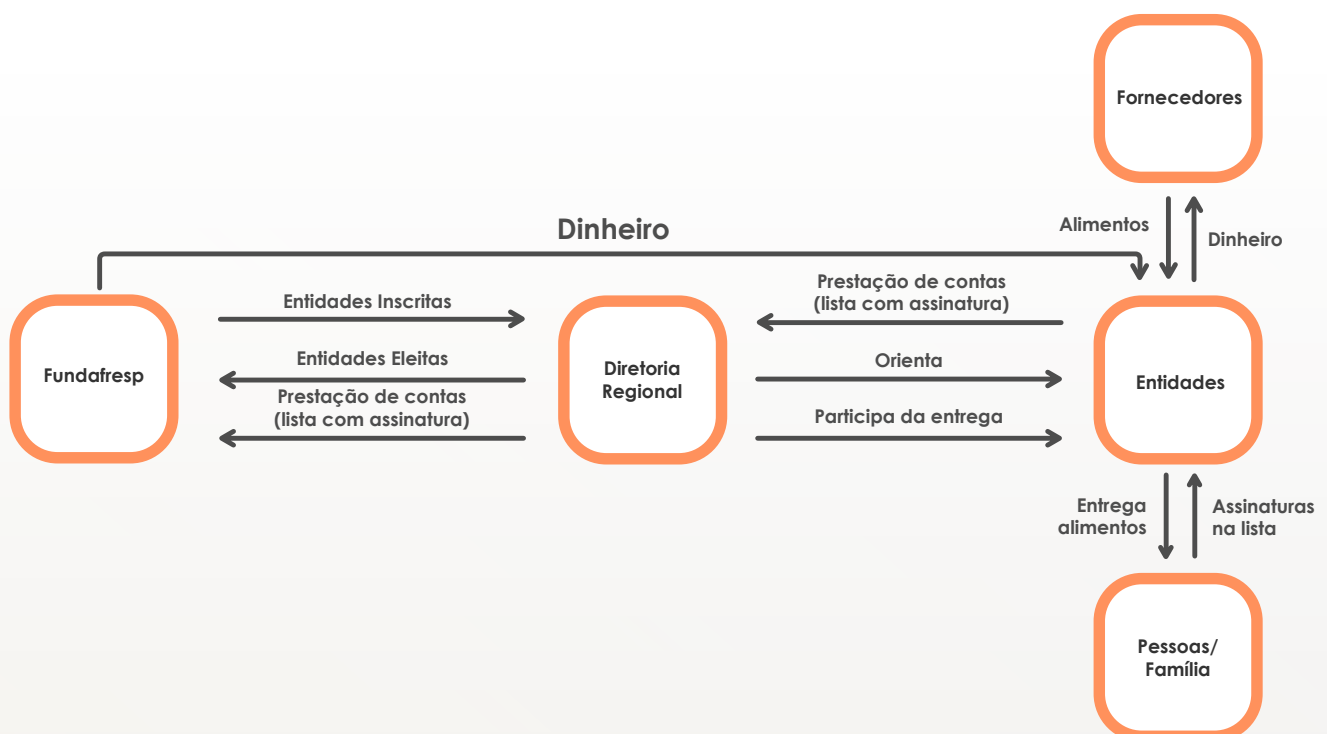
Fornecedores

Dinheiro

Alimentos

Dinheiro

Prestação de contas (lista com assinatura)

Entidades Inscritas

Fundafresp

Entidades Eleitas

Prestação de contas (lista com assinatura)

Diretoria Regional

Orienta

Participa da entrega

Entidades

Entrega alimentos

Assinaturas na lista

Pessoas/ Família